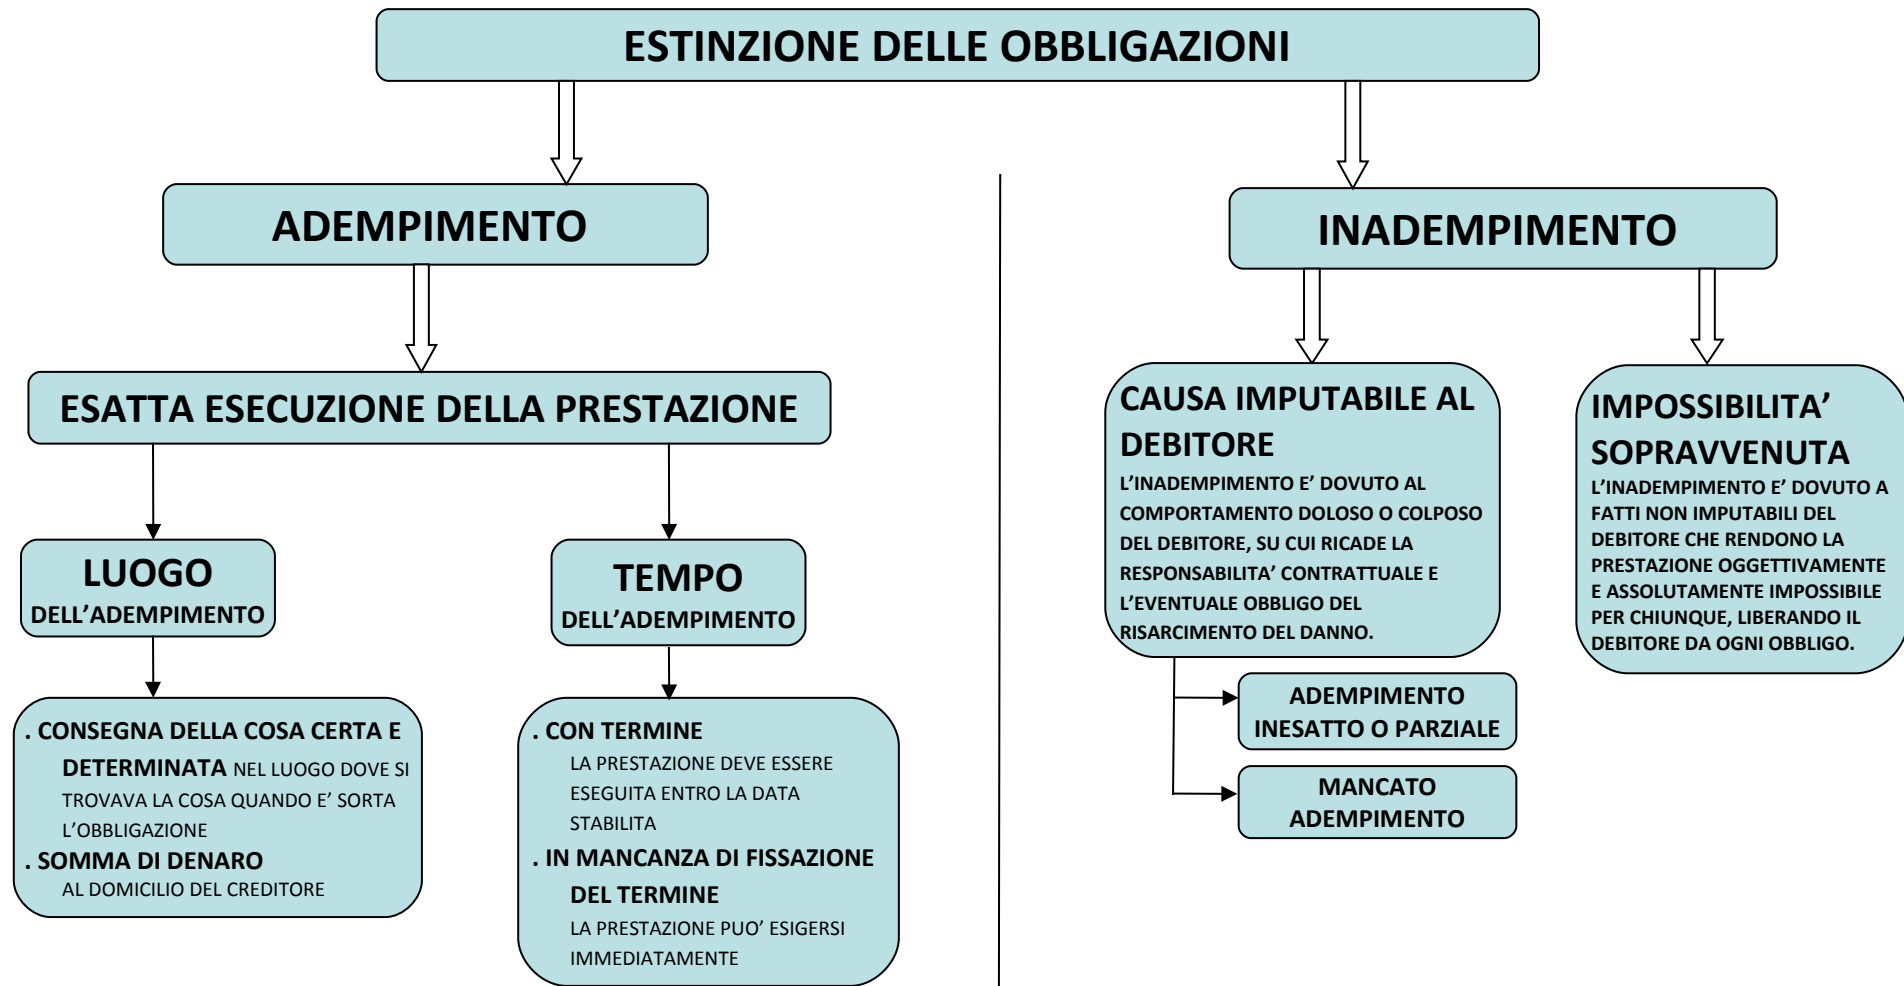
ESTINZIONE DELLE OBBLIGAZIONI

ADEMPIMENTO

ESATTA ESECUZIONE DELLA PRESTAZIONE

LUOGO DELL'ADEMPIMENTO

. CONSEGNA DELLA COSA CERTA E DETERMINATA NEL LUOGO DOVE SI TROVAVA LA COSA QUANDO E' SORTA L'OBBLIGAZIONE
. SOMMA DI DENARO AL DOMICILIO DEL CREDITORE

TEMPO DELL'ADEMPIMENTO

. CON TERMINE
LA PRESTAZIONE DEVE ESSERE ESEGUITA ENTRO LA DATA STABILITA
. IN MANCANZA DI FISSAZIONE DEL TERMINE
LA PRESTAZIONE PUO' ESIGERSI IMMEDIATAMENTE

INADEMPIMENTO

CAUSA IMPUTABILE AL DEBITORE
L'INADEMPIMENTO E' DOVUTO AL COMPORTAMENTO DOLOSO O COLPOSO DEL DEBITORE, SU CUI RICADE LA RESPONSABILITA' CONTRATTUALE E L'EVENTUALE OBBLIGO DEL RISARCIMENTO DEL DANNO.

ADEMPIMENTO INESATTO O PARZIALE

MANCATO ADEMPIMENTO

IMPOSSIBILITA' SOPRAVVENUTA
L'INADEMPIMENTO E' DOVUTO A FATTI NON IMPUTABILI DEL DEBITORE CHE RENDONO LA PRESTAZIONE OGGETTIVAMENTE E ASSOLUTAMENTE IMPOSSIBILE PER CHIUNQUE, LIBERANDO IL DEBITORE DA OGNI OBBLIGO.